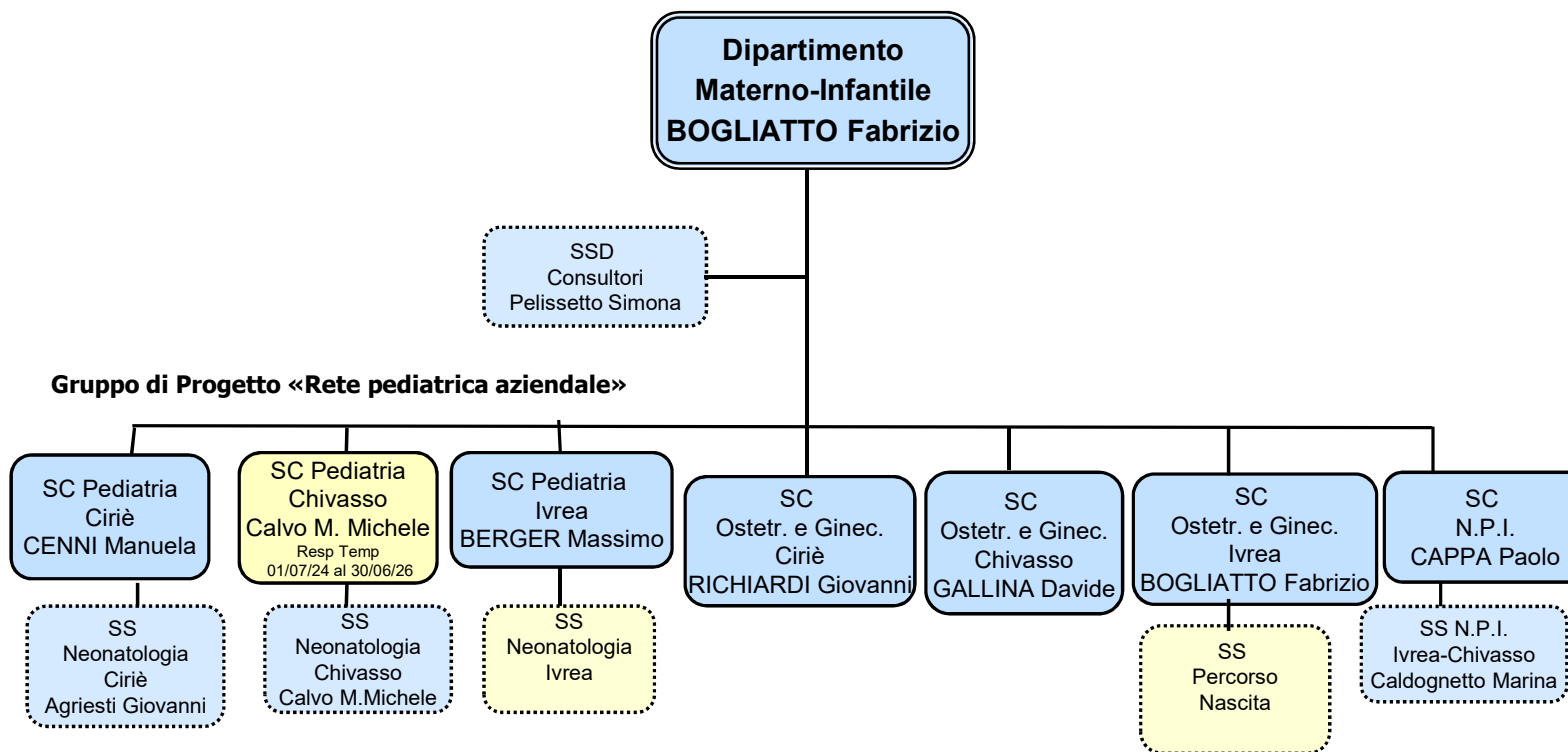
Dipartimento
Materno-Infantile
BOGLIATTO Fabrizio

SSD
Consultori
Pelissetto Simona

Gruppo di Progetto «Rete pediatrica aziendale»

SC Pediatria
Ciriè
CENNI Manuela

SS
Neonatologia
Ciriè
Agriesti Giovanni

SC Pediatria
Chivasso
Calvo M. Michele
Resp Temp
01/07/24 al 30/06/26

SS
Neonatologia
Chivasso
Calvo M.Michele

SC Pediatria
Ivrea
BERGER Massimo

SS
Neonatologia
Ivrea

SC
Ostetr. e Ginec.
Ciriè
RICHIARDI Giovanni

SC
Ostetr. e Ginec.
Chivasso
GALLINA Davide

SC
Ostetr. e Ginec.
Ivrea
BOGLIATTO Fabrizio

SS
Percorso
Nascita

SC
N.P.I.
CAPPA Paolo

SS N.P.I.
Ivrea-Chivasso
Caldognetto Marina